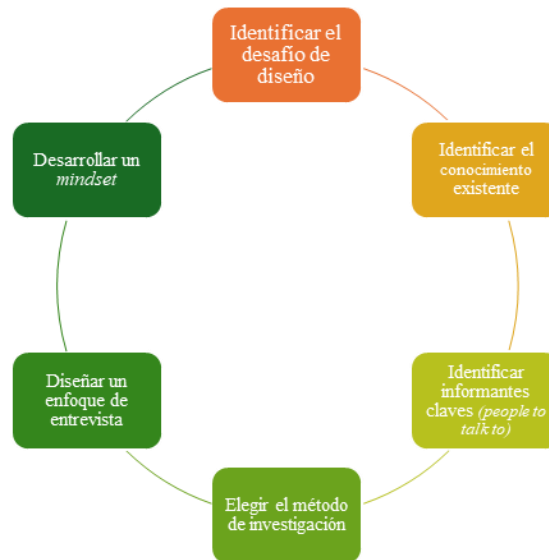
Identificar el desafío de diseño

Identificar el conocimiento existente

Identificar informantes claves (people to talk to)

Elegir el método de investigación

Diseñar un enfoque de entrevista

Desarrollar un mindset